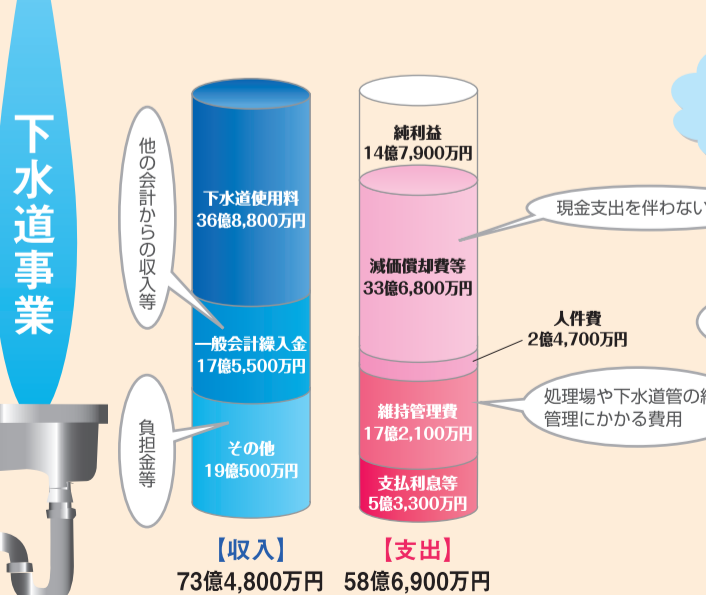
下水道事業

他の会計からの収入等

負担金等

下水道使用料
36億8,800万円

一般会計繰入金
17億5,500万円

その他
19億500万円

純利益
14億7,900万円

現金支出を伴わない

減価償却費等
33億6,800万円

人件費
2億4,700万円

処理場や下水道管の維
管理にかかる費用

維持管理費
17億2,100万円

支払利息等
5億3,300万円

【収入】
73億4,800万円

【支出】
58億6,900万円